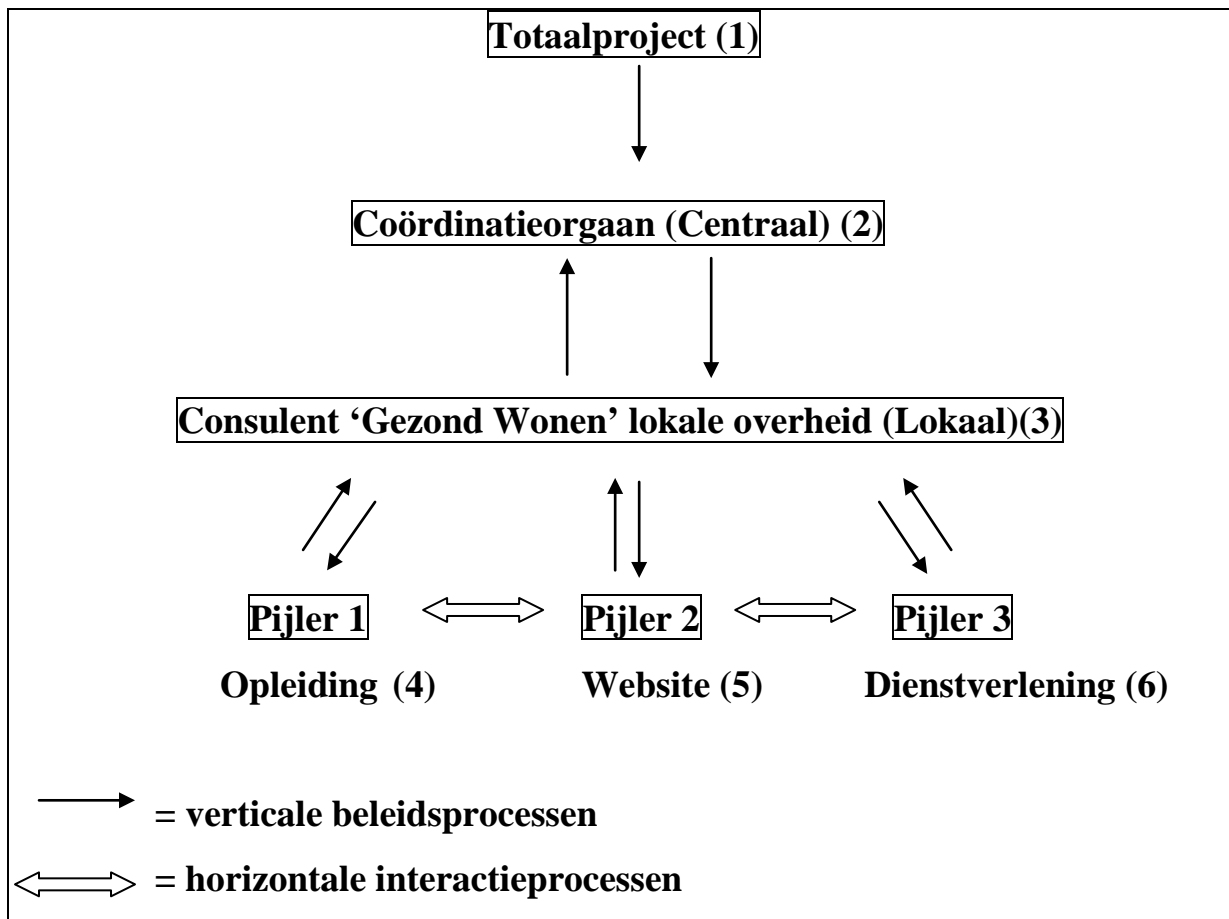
Totaalproject (1)

Coördinatieorgaan (Centraal) (2)

Consulent 'Gezond Wonen' lokale overheid (Lokaal)(3)

Pijler 1

Opleiding (4)

Pijler 2

Website (5)

Pijler 3

Dienstverlening (6)

= verticale beleidsprocessen

= horizontale interactieprocessen